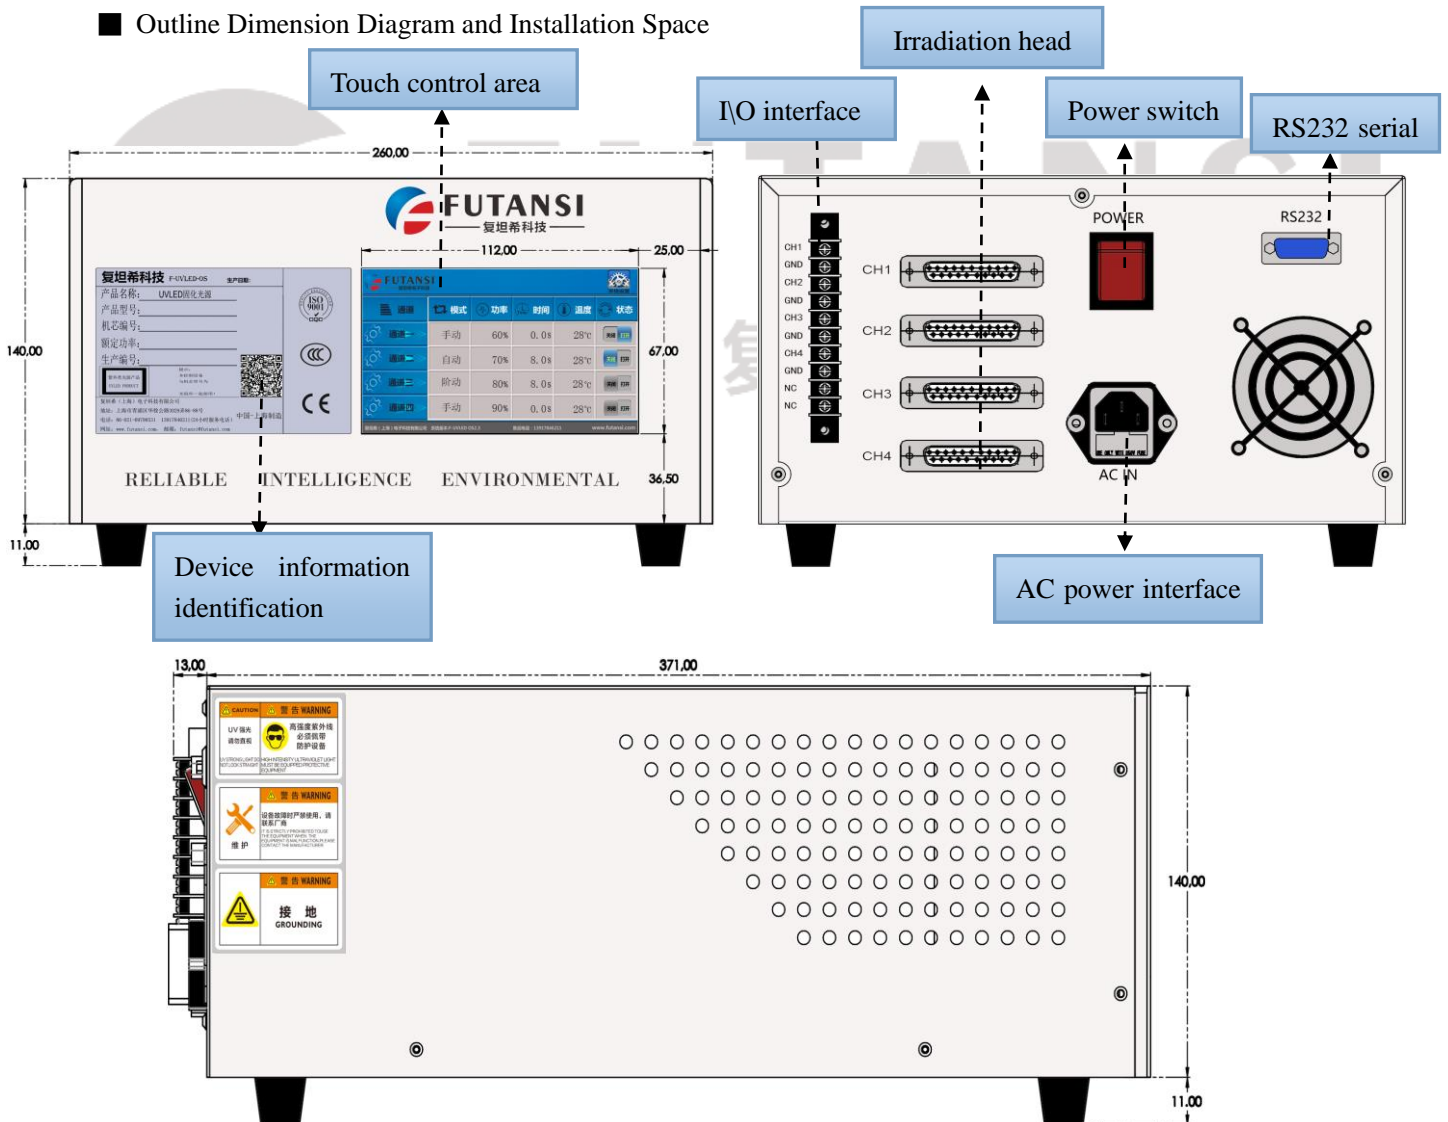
■ Outline Dimension Diagram and Installation Space

Touch control area

I\O interface

Irradiation head

Power switch

RS232 serial

260,00

FUTANSI
复坦希科技

112,00

25,00

140,00

复坦希科技 F-UVLED-05 生产日期:
产品名称: UVLED固化光源
产品型号:
机芯编号:
额定功率:
生产编号:

CE

67,00

FUTANSI

通道 模式 功率 时间 温度 状态

| 通道 | 模式 | 功率 | 时间 | 温度 | 状态 |
|---|---|---|---|---|---|
| 通道一 | 手动 | 60% | 0.0s | 28℃ | |
| 通道二 | 自动 | 70% | 8.0s | 28℃ | |
| 通道三 | 阶动 | 80% | 8.0s | 28℃ | |
| 通道四 | 手动 | 90% | 0.0s | 28℃ | |

RELIABLE INTELLIGENCE ENVIRONMENTAL

36,50

11,00

Device information identification

CH1
GND
CH2
GND
CH3
GND
CH4
GND
NC
NC

CH1
CH2
CH3
CH4

POWER

RS232

AC IN

AC power interface

13,00

371,00

CAUTION 警告 WARNING
UV 强光 请勿直视
高强度紫外线 必须佩带防护设备

警告 WARNING
维护
设备故障时严禁使用,请联系厂商

警告 WARNING
接 地
GROUNDING

140,00

11,00